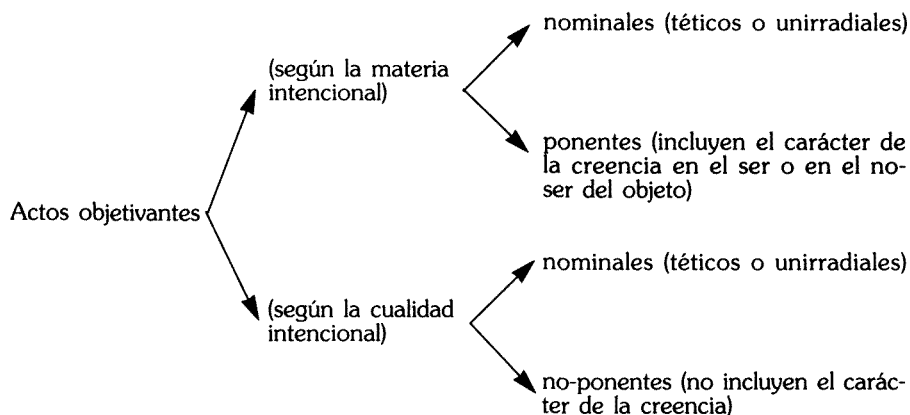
Actos objetivantes

(según la materia intencional)

nominales (téticos o unirradiales)

ponentes (incluyen el carácter de la creencia en el ser o en el noser del objeto)

(según la cualidad intencional)

nominales (téticos o unirradiales)

no-ponentes (no incluyen el carácter de la creencia)